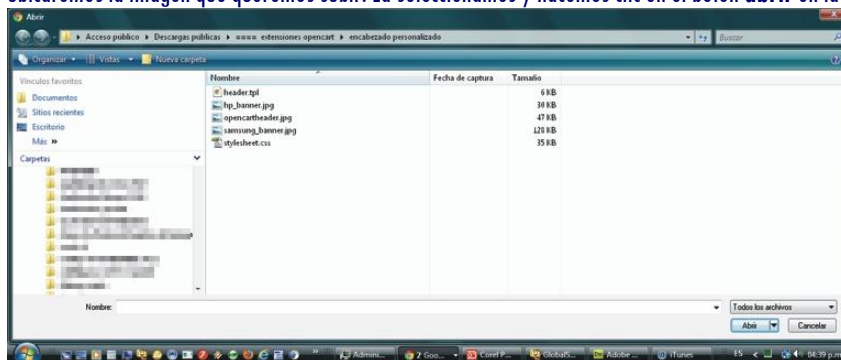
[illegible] la imagen que queremos subir. La seleccionamos y hacemos clic en el botón abrir en la

Abrir

Acceso publico ▸ Descargas públicas ▸ ==== extensiones opencart ▸ encabezado personalizado

Buscar

Organizar ▾ Vistas ▾ Nueva carpeta

Vínculos favoritos
Documentos
Sitios recientes
Escritorio
Más »
Carpetas

| Nombre | Fecha de captura | Tamaño |
|---|---|---|
| header.tpl | | 6 KB |
| hp_banner.jpg | | 30 KB |
| opencartheader.jpg | | 47 KB |
| samsung_banner.jpg | | 128 KB |
| stylesheet.css | | 35 KB |

Nombre:

Todos los archivos

Abrir

Cancelar

Admini... 2 Goo... Corel P... GlobalS... Adobe ... iTunes ES 04:39 p.m.